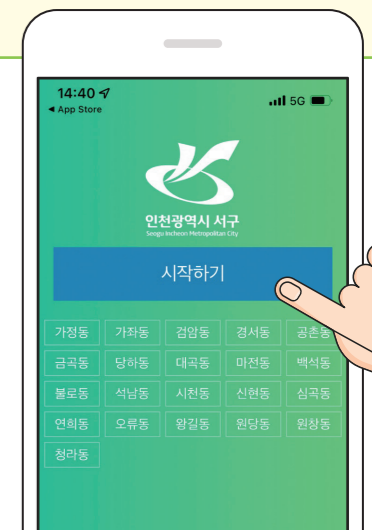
14:40
◂ App Store
5G

인천광역시 서구
Seogu Incheon Metropolitan City

시작하기

가정동 가좌동 검암동 경서동 공촌동
금곡동 당하동 대곡동 마전동 백석동
불로동 석남동 시천동 신현동 심곡동
연희동 오류동 왕길동 원당동 원창동
청라동